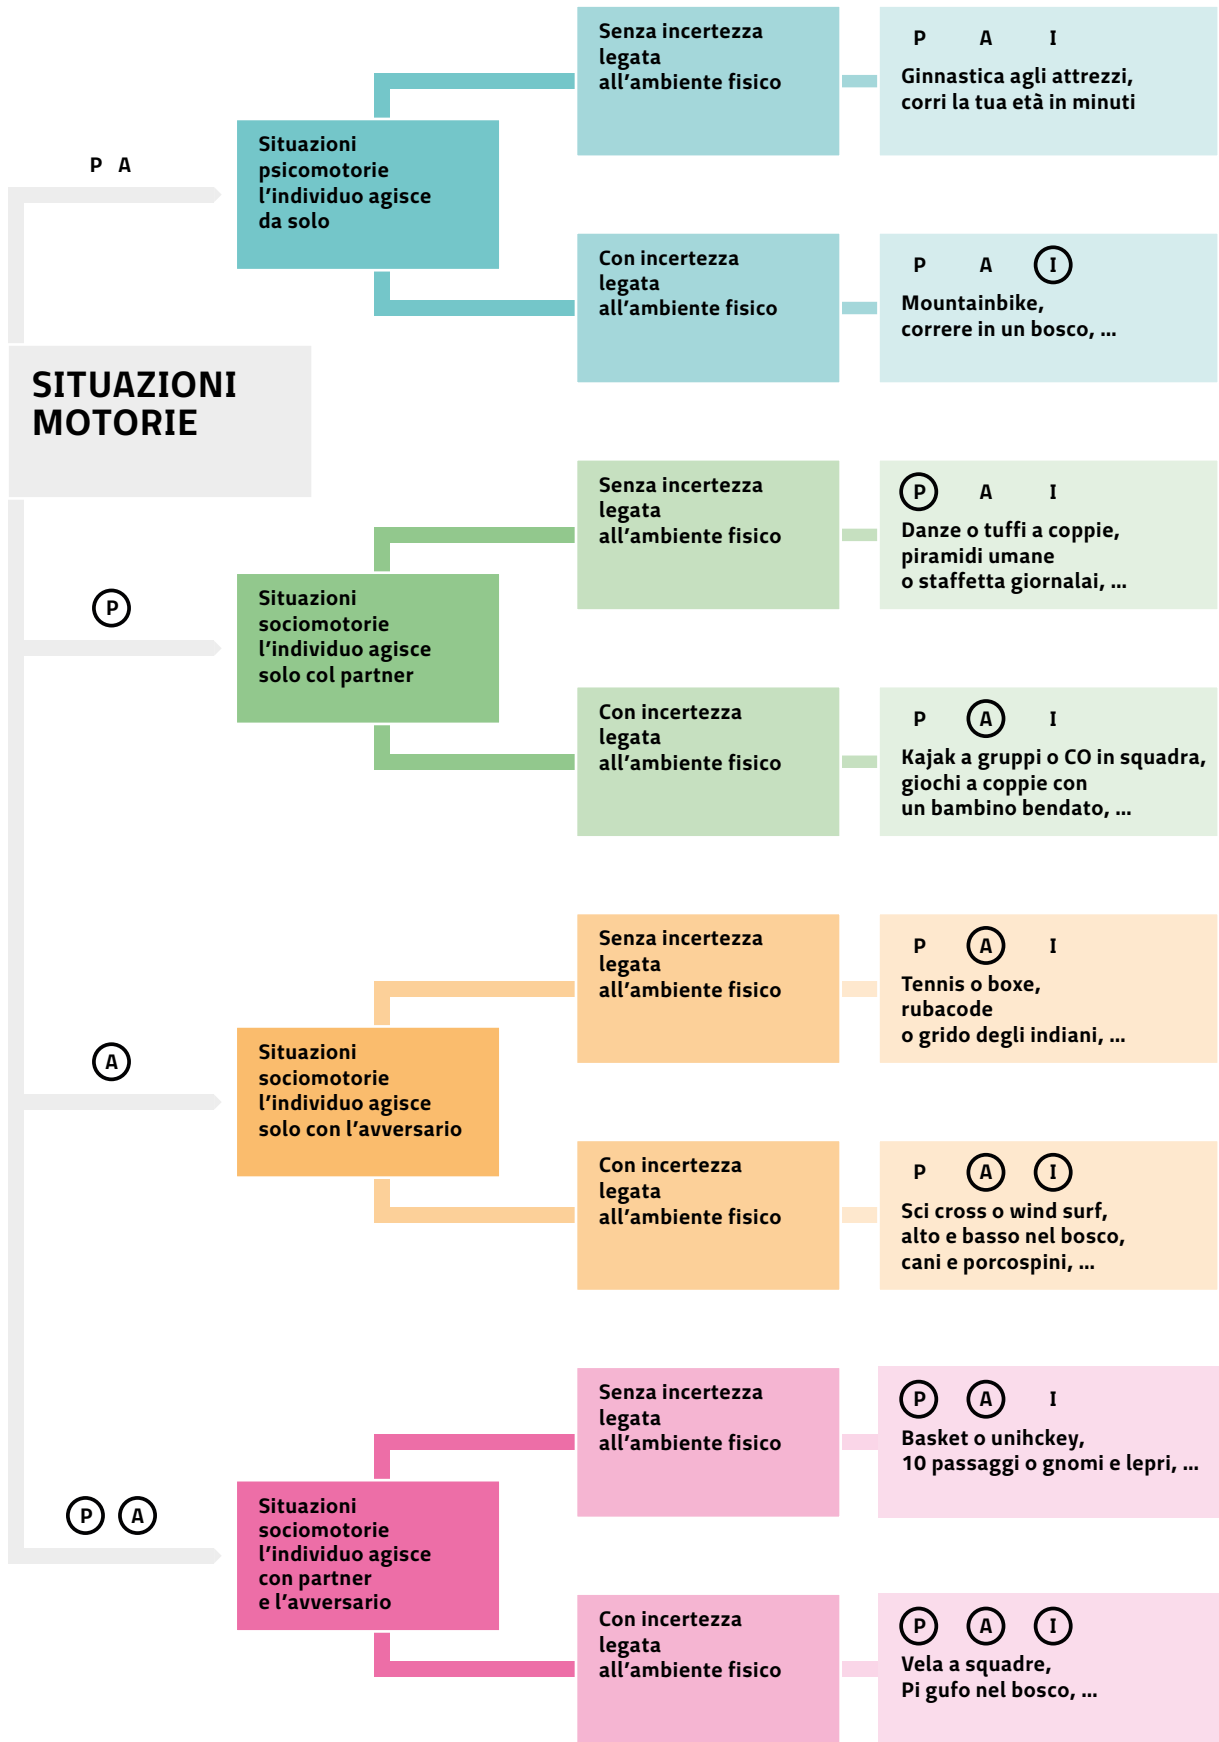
SITUAZIONI MOTORIE

P A

Situazioni psicomotorie l'individuo agisce da solo

Senza incertezza legata all'ambiente fisico

P A I
Ginnastica agli attrezzi, corri la tua età in minuti

Con incertezza legata all'ambiente fisico

P A I
Mountainbike, correre in un bosco, ...

P

Situazioni sociomotorie l'individuo agisce solo col partner

Senza incertezza legata all'ambiente fisico

P A I
Danze o tuffi a coppie, piramidi umane o staffetta giornalai, ...

Con incertezza legata all'ambiente fisico

P A I
Kajak a gruppi o CO in squadra, giochi a coppie con un bambino bendato, ...

A

Situazioni sociomotorie l'individuo agisce solo con l'avversario

Senza incertezza legata all'ambiente fisico

P A I
Tennis o boxe, rubacode o grido degli indiani, ...

Con incertezza legata all'ambiente fisico

P A I
Sci cross o wind surf, alto e basso nel bosco, cani e porcospini, ...

P A

Situazioni sociomotorie l'individuo agisce con partner e l'avversario

Senza incertezza legata all'ambiente fisico

P A I
Basket o unihckey, 10 passaggi o gnomi e lepri, ...

Con incertezza legata all'ambiente fisico

P A I
Vela a squadre, Pi gufo nel bosco, ...